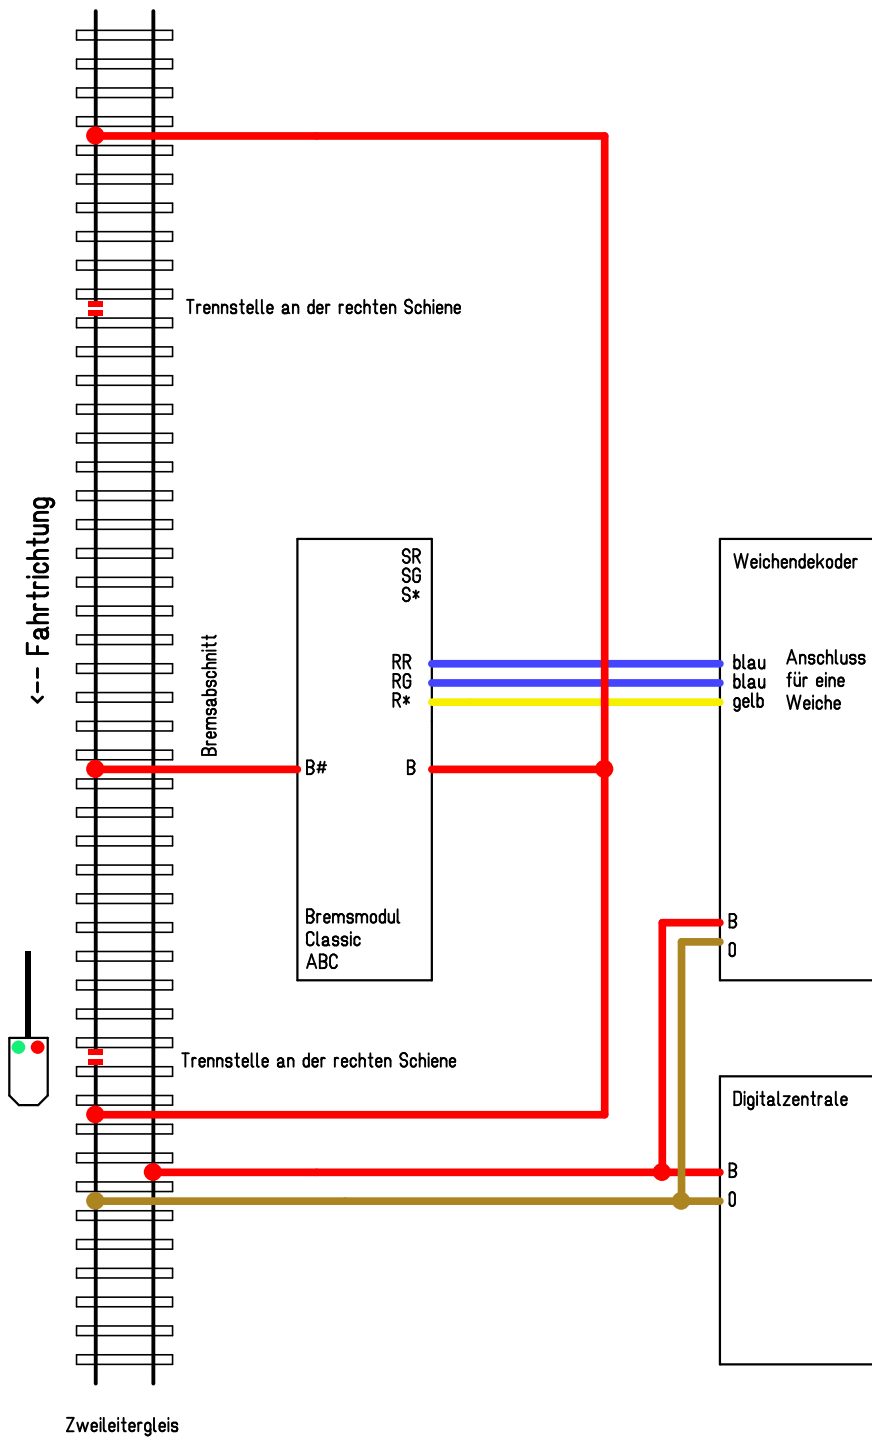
Trennstelle an der rechten Schiene

<-- Fahrtrichtung

Bremsabschnitt

SR
SG
S*

RR
RG
R*

B#
B

Bremsmodul
Classic
ABC

Weichendekoder

blau
blau
gelb

Anschluss
für eine
Weiche

B
0

Trennstelle an der rechten Schiene

Digitalzentrale

B
0

Zweileitergleis